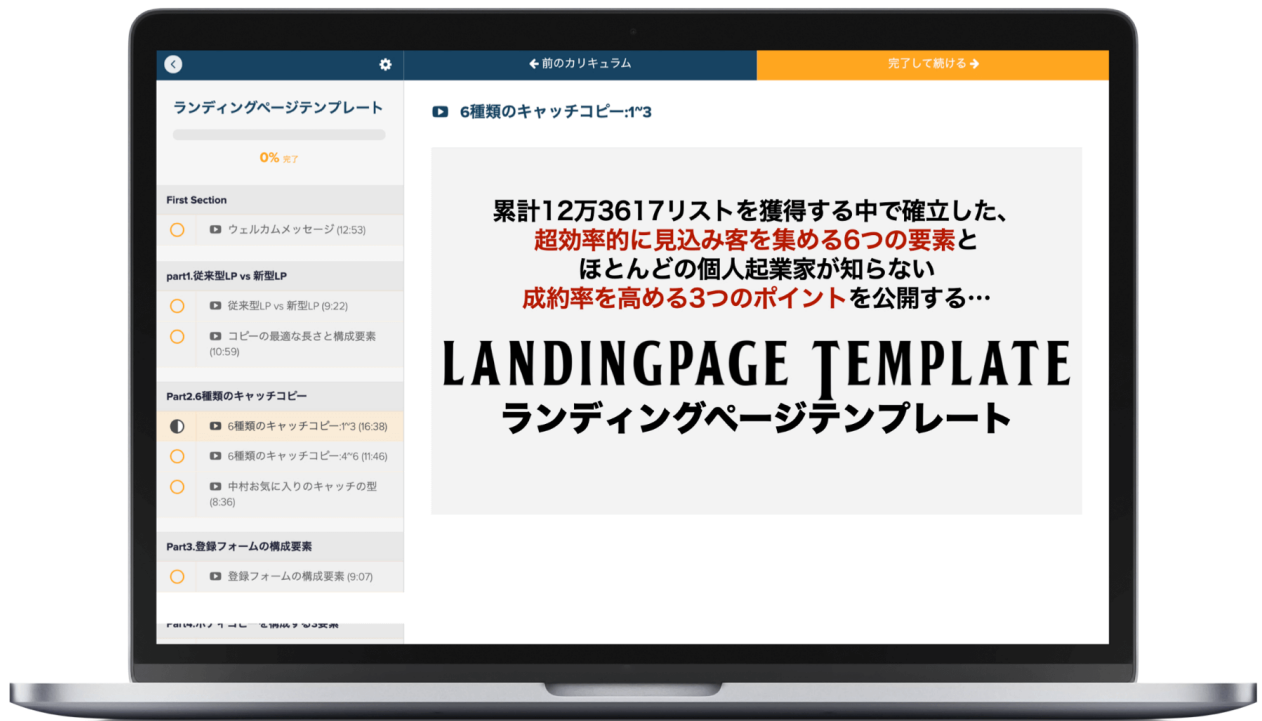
← 前のカリキュラム

完了して続ける →

ランディングページテンプレート

0% 完了

First Section

ウェルカムメッセージ (12:53)

part1.従来型LP vs 新型LP

従来型LP vs 新型LP (9:22)

コピーの最適な長さと構成要素 (10:59)

Part2.6種類のキャッチコピー

6種類のキャッチコピー:1~3 (16:38)

6種類のキャッチコピー:4~6 (11:46)

中村お気に入りのキャッチの型 (8:36)

Part3.登録フォームの構成要素

登録フォームの構成要素 (9:07)

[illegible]

6種類のキャッチコピー:1~3

累計12万3617リストを獲得する中で確立した、超効率的に見込み客を集める6つの要素とほとんどの個人起業家が知らない成約率を高める3つのポイントを公開する…

LANDINGPAGE TEMPLATE
ランディングページテンプレート